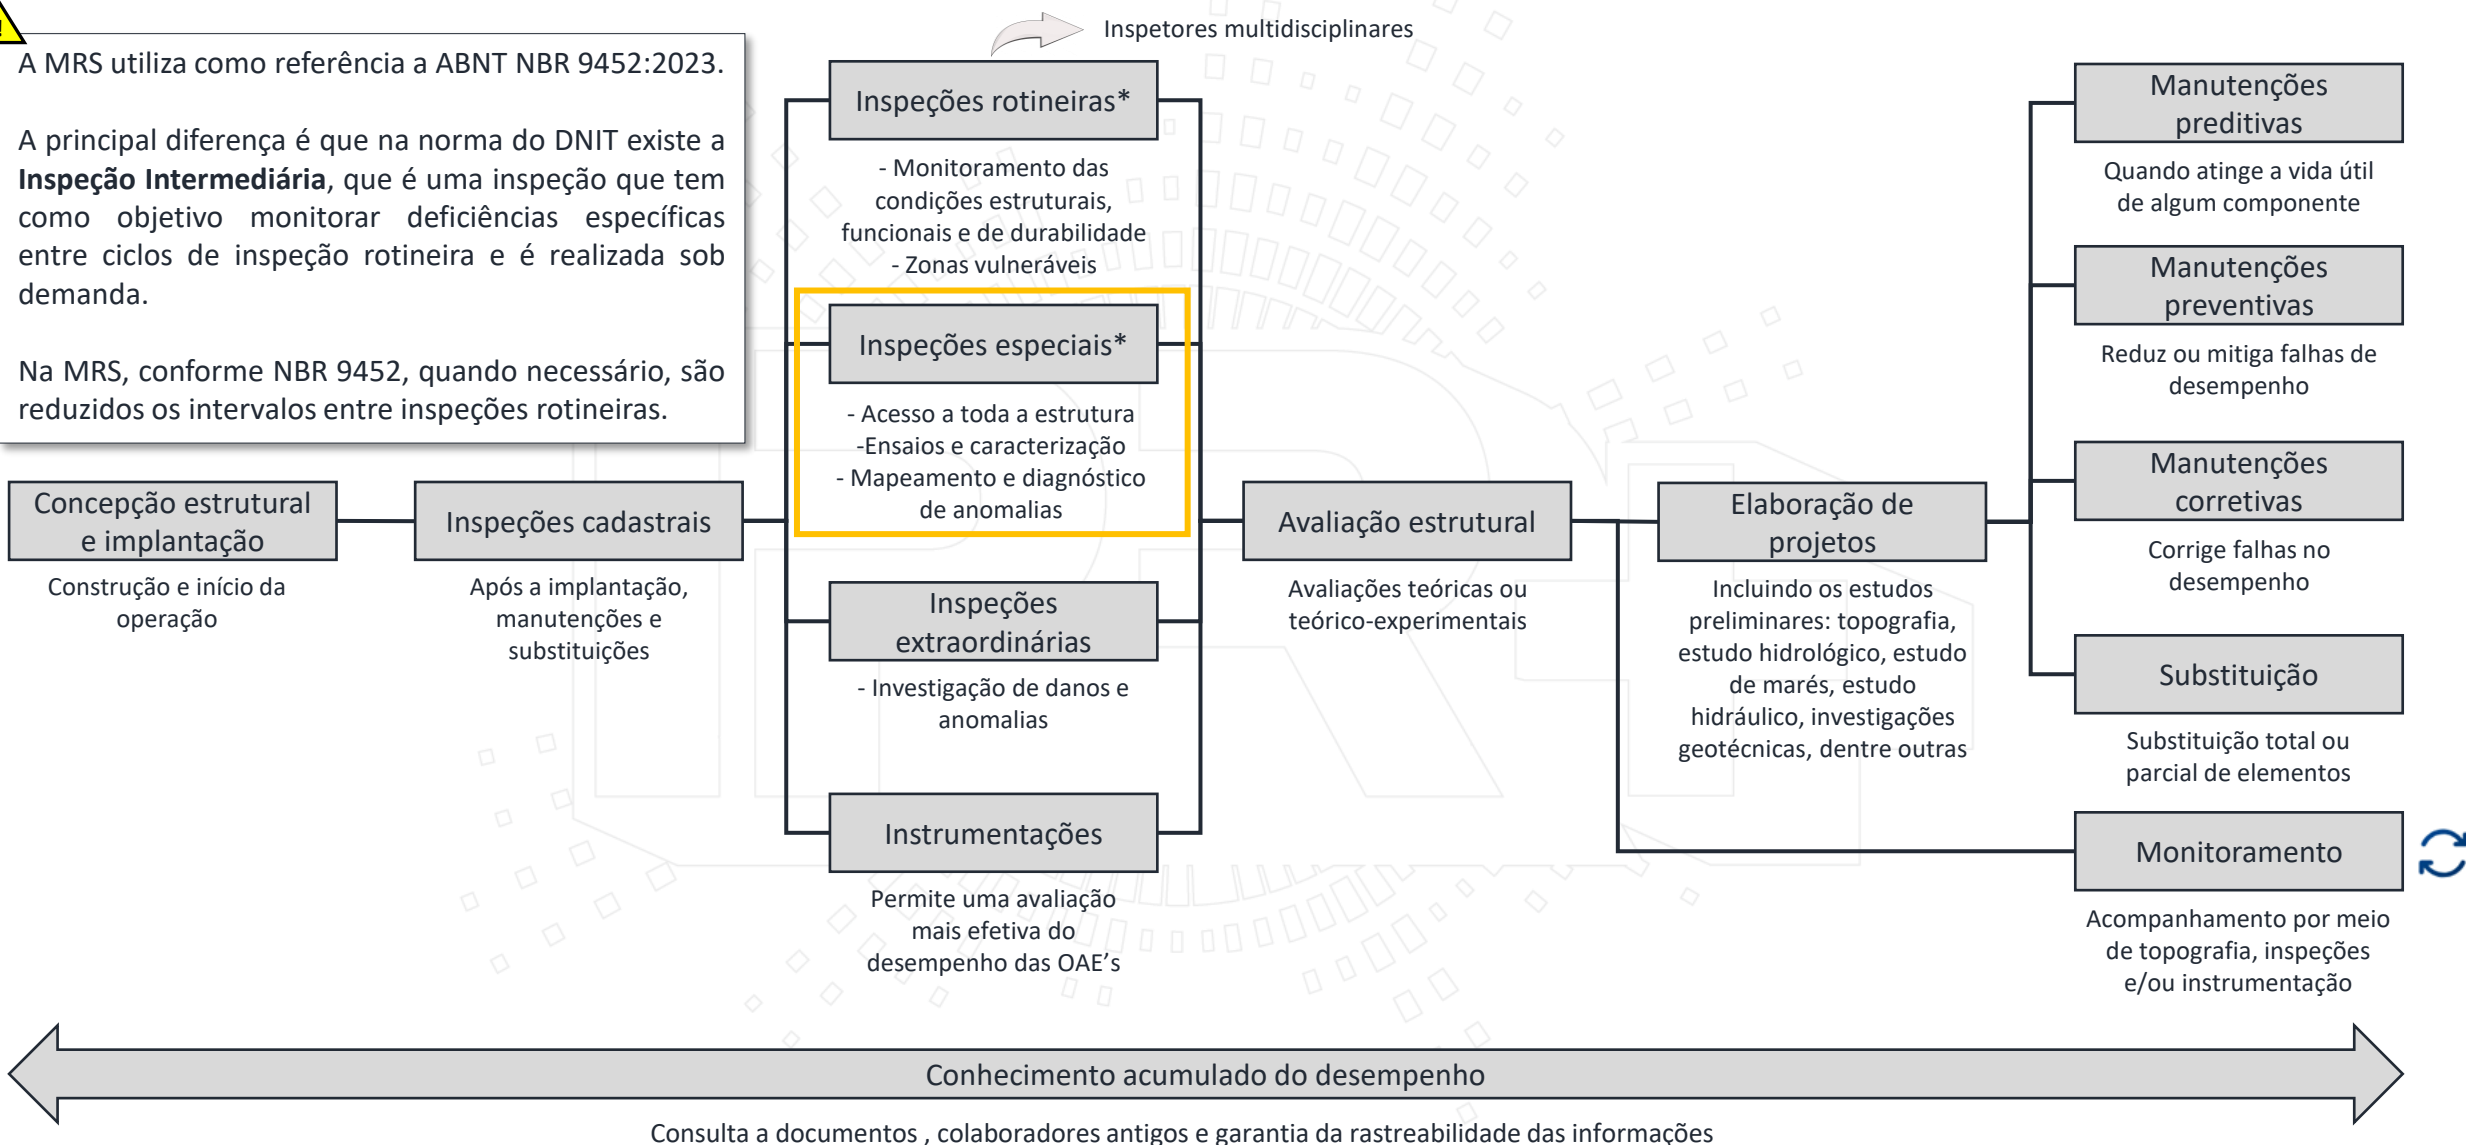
A MRS utiliza como referência a ABNT NBR 9452:2023.

A principal diferença é que na norma do DNIT existe a **Inspeção Intermediária**, que é uma inspeção que tem como objetivo monitorar deficiências específicas entre ciclos de inspeção rotineira e é realizada sob demanda.

Na MRS, conforme NBR 9452, quando necessário, são reduzidos os intervalos entre inspeções rotineiras.

Inspetores multidisciplinares

Inspeções rotineiras*

- Monitoramento das condições estruturais, funcionais e de durabilidade
- Zonas vulneráveis

Inspeções especiais*

- Acesso a toda a estrutura
-Ensaios e caracterização
- Mapeamento e diagnóstico de anomalias

Inspeções extraordinárias

- Investigação de danos e anomalias

Instrumentações

Permite uma avaliação mais efetiva do desempenho das OAE's

Concepção estrutural e implantação

Construção e início da operação

Inspeções cadastrais

Após a implantação, manutenções e substituições

Avaliação estrutural

Avaliações teóricas ou teórico-experimentais

Elaboração de projetos

Incluindo os estudos preliminares: topografia, estudo hidrológico, estudo de marés, estudo hidráulico, investigações geotécnicas, dentre outras

Manutenções preditivas

Quando atinge a vida útil de algum componente

Manutenções preventivas

Reduz ou mitiga falhas de desempenho

Manutenções corretivas

Corrige falhas no desempenho

Substituição

Substituição total ou parcial de elementos

Monitoramento

Acompanhamento por meio de topografia, inspeções e/ou instrumentação

Conhecimento acumulado do desempenho

Consulta a documentos , colaboradores antigos e garantia da rastreabilidade das informações